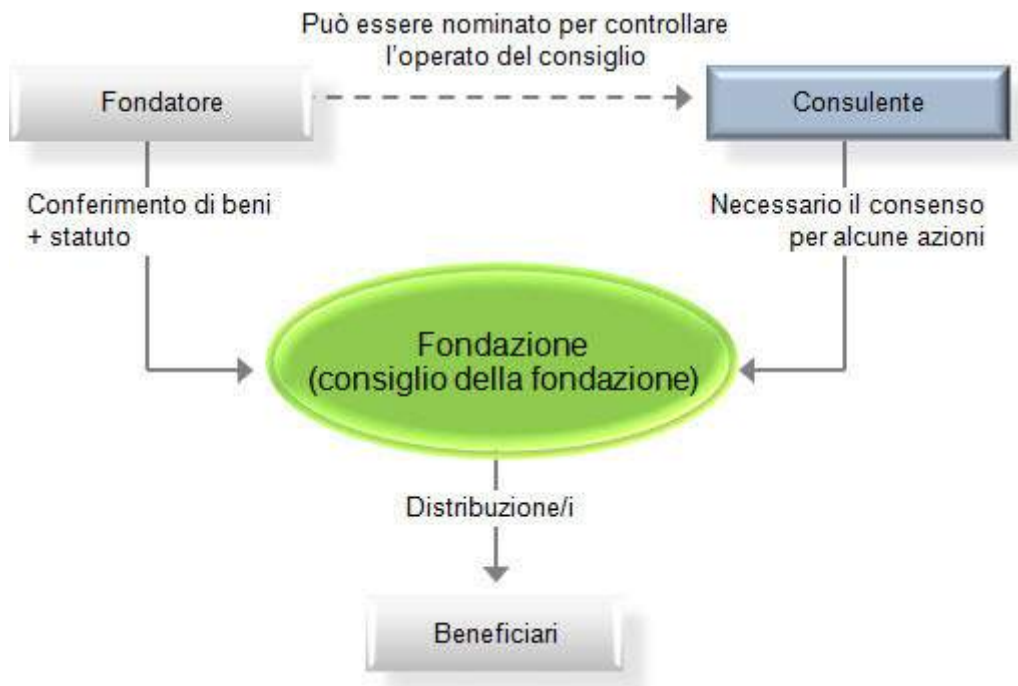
Può essere nominato per controllare l'operato del consiglio

Fondatore

Consulente

Conferimento di beni + statuto

Necessario il consenso per alcune azioni

Fondazione (consiglio della fondazione)

Distribuzione/i

Beneficiari